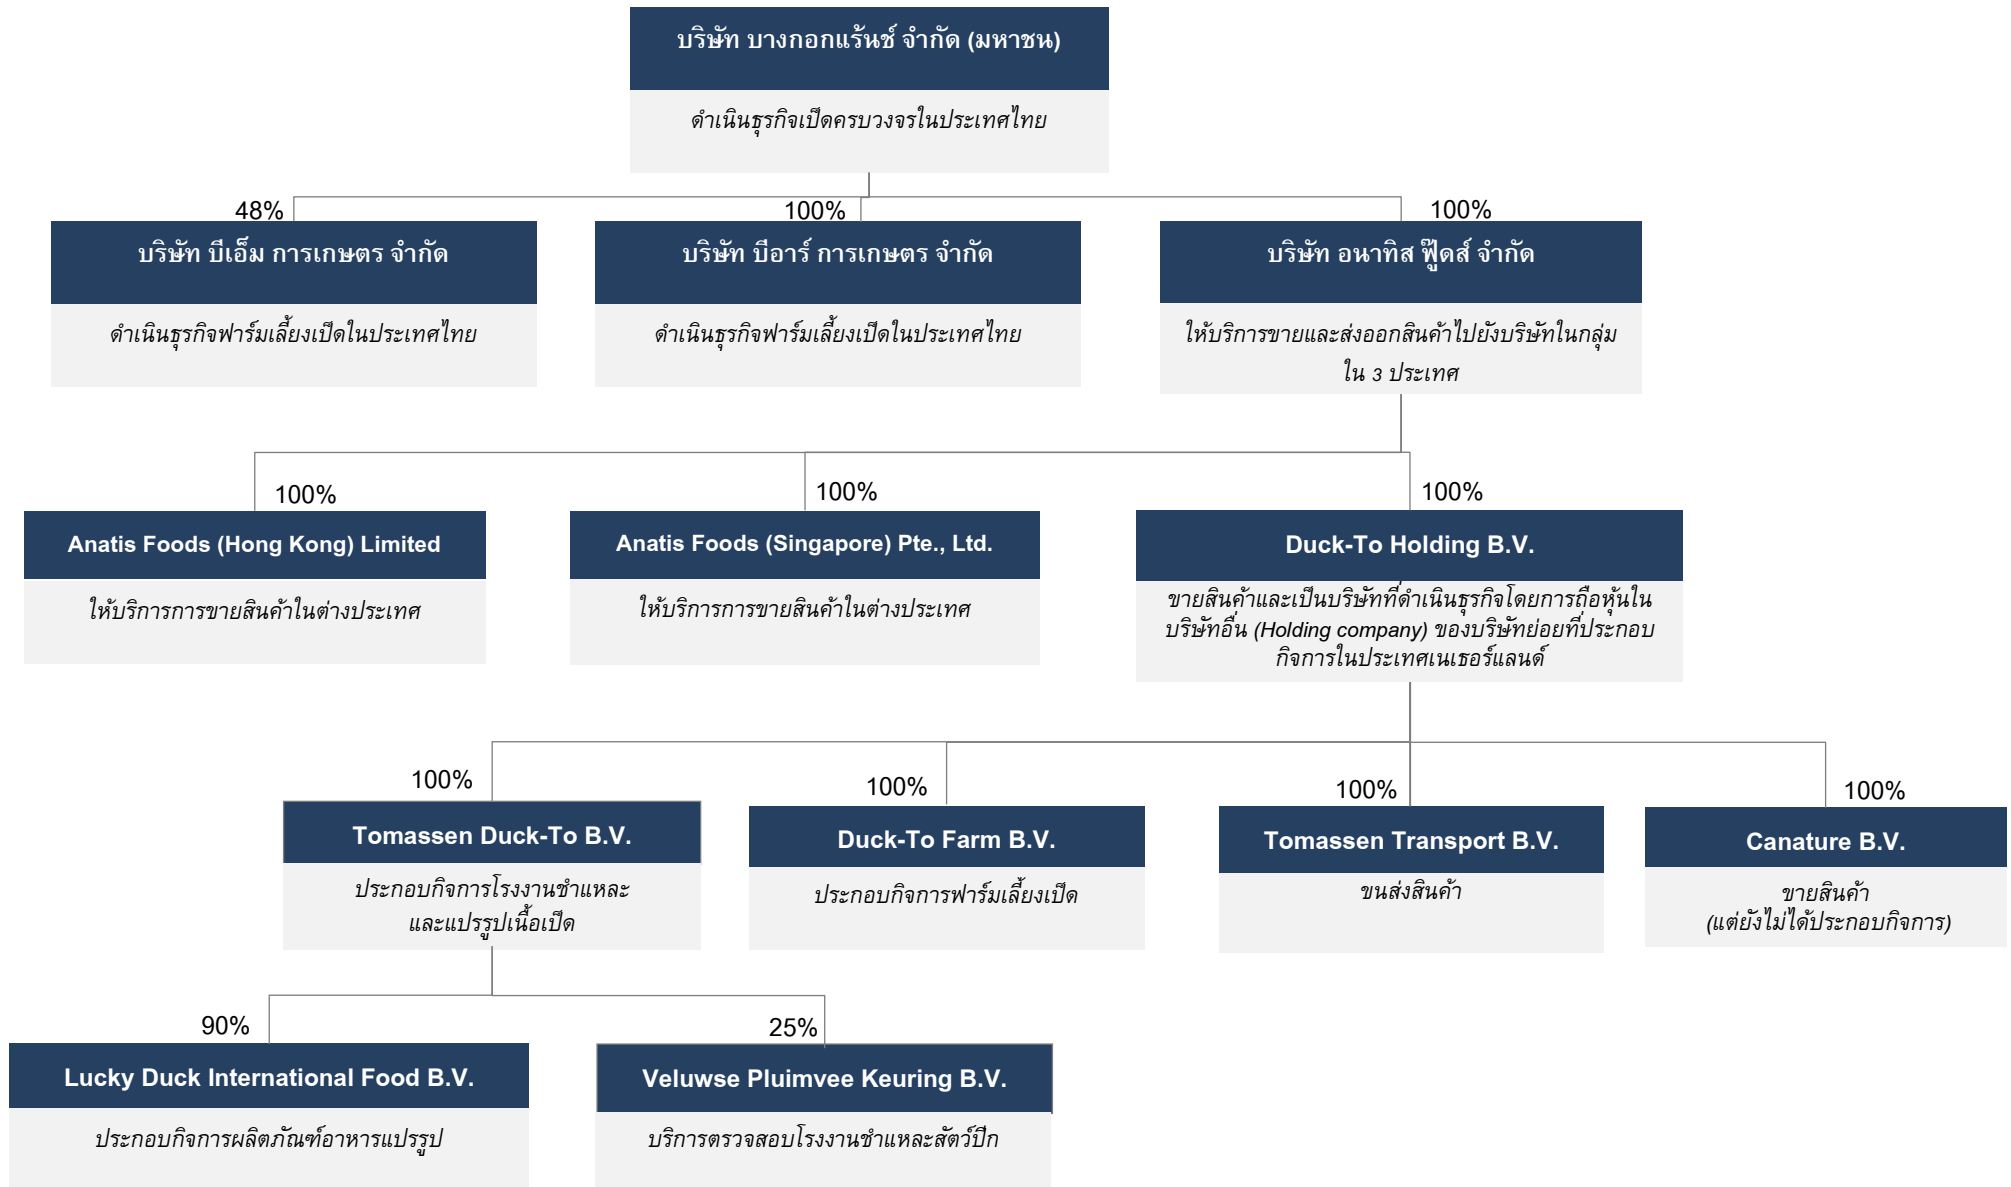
บริษัท บางกอกแร้นช์ จำกัด (มหาชน)

ดำเนินธุรกิจเป็ดครบวงจรในประเทศไทย

48%

บริษัท บีเอ็ม การเกษตร จำกัด

ดำเนินธุรกิจฟาร์มเลี้ยงเป็ดในประเทศไทย

100%

บริษัท บีอาร์ การเกษตร จำกัด

ดำเนินธุรกิจฟาร์มเลี้ยงเป็ดในประเทศไทย

100%

บริษัท อนาทิส ฟู้ดส์ จำกัด

ให้บริการขายและส่งออกสินค้าไปยังบริษัทในกลุ่ม ใน 3 ประเทศ

100%

Anatis Foods (Hong Kong) Limited

ให้บริการการขายสินค้าในต่างประเทศ

100%

Anatis Foods (Singapore) Pte., Ltd.

ให้บริการการขายสินค้าในต่างประเทศ

100%

Duck-To Holding B.V.

ขายสินค้าและเป็นบริษัทที่ดำเนินธุรกิจโดยการถือหุ้นในบริษัทอื่น (Holding company) ของบริษัทย่อยที่ประกอบกิจการในประเทศเนเธอร์แลนด์

100%

Tomassen Duck-To B.V.

ประกอบกิจการโรงงานชำแหละและแปรรูปเนื้อเป็ด

100%

Duck-To Farm B.V.

ประกอบกิจการฟาร์มเลี้ยงเป็ด

100%

Tomassen Transport B.V.

ขนส่งสินค้า

100%

Canature B.V.

ขายสินค้า
(แต่ยังไม่ได้ประกอบกิจการ)

90%

Lucky Duck International Food B.V.

ประกอบกิจการผลิตภัณฑ์อาหารแปรรูป

25%

Veluwse Pluimvee Keuring B.V.

บริการตรวจสอบโรงงานชำแหละสัตว์ปีก